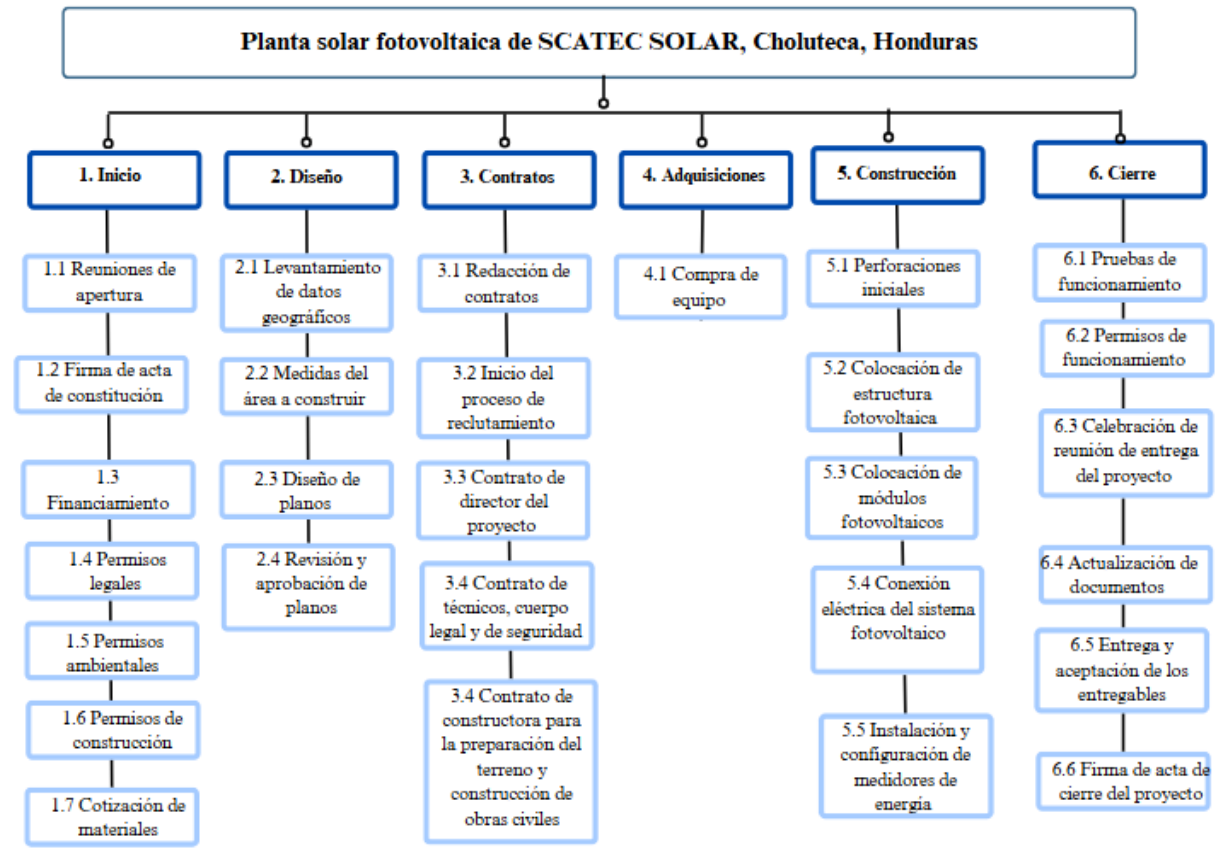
Planta solar fotovoltaica de SCATEC SOLAR, Choluteca, Honduras

1. Inicio

1.1 Reuniones de apertura

1.2 Firma de acta de constitución

1.3 Financiamiento

1.4 Permisos legales

1.5 Permisos ambientales

1.6 Permisos de construcción

1.7 Cotización de materiales

2. Diseño

2.1 Levantamiento de datos geográficos

2.2 Medidas del área a construir

2.3 Diseño de planos

2.4 Revisión y aprobación de planos

3. Contratos

3.1 Redacción de contratos

3.2 Inicio del proceso de reclutamiento

3.3 Contrato de director del proyecto

3.4 Contrato de técnicos, cuerpo legal y de seguridad

3.4 Contrato de constructora para la preparación del terreno y construcción de obras civiles

4. Adquisiciones

4.1 Compra de equipo

5. Construcción

5.1 Perforaciones iniciales

5.2 Colocación de estructura fotovoltaica

5.3 Colocación de módulos fotovoltaicos

5.4 Conexión eléctrica del sistema fotovoltaico

5.5 Instalación y configuración de medidores de energía

6. Cierre

6.1 Pruebas de funcionamiento

6.2 Permisos de funcionamiento

6.3 Celebración de reunión de entrega del proyecto

6.4 Actualización de documentos

6.5 Entrega y aceptación de los entregables

6.6 Firma de acta de cierre del proyecto